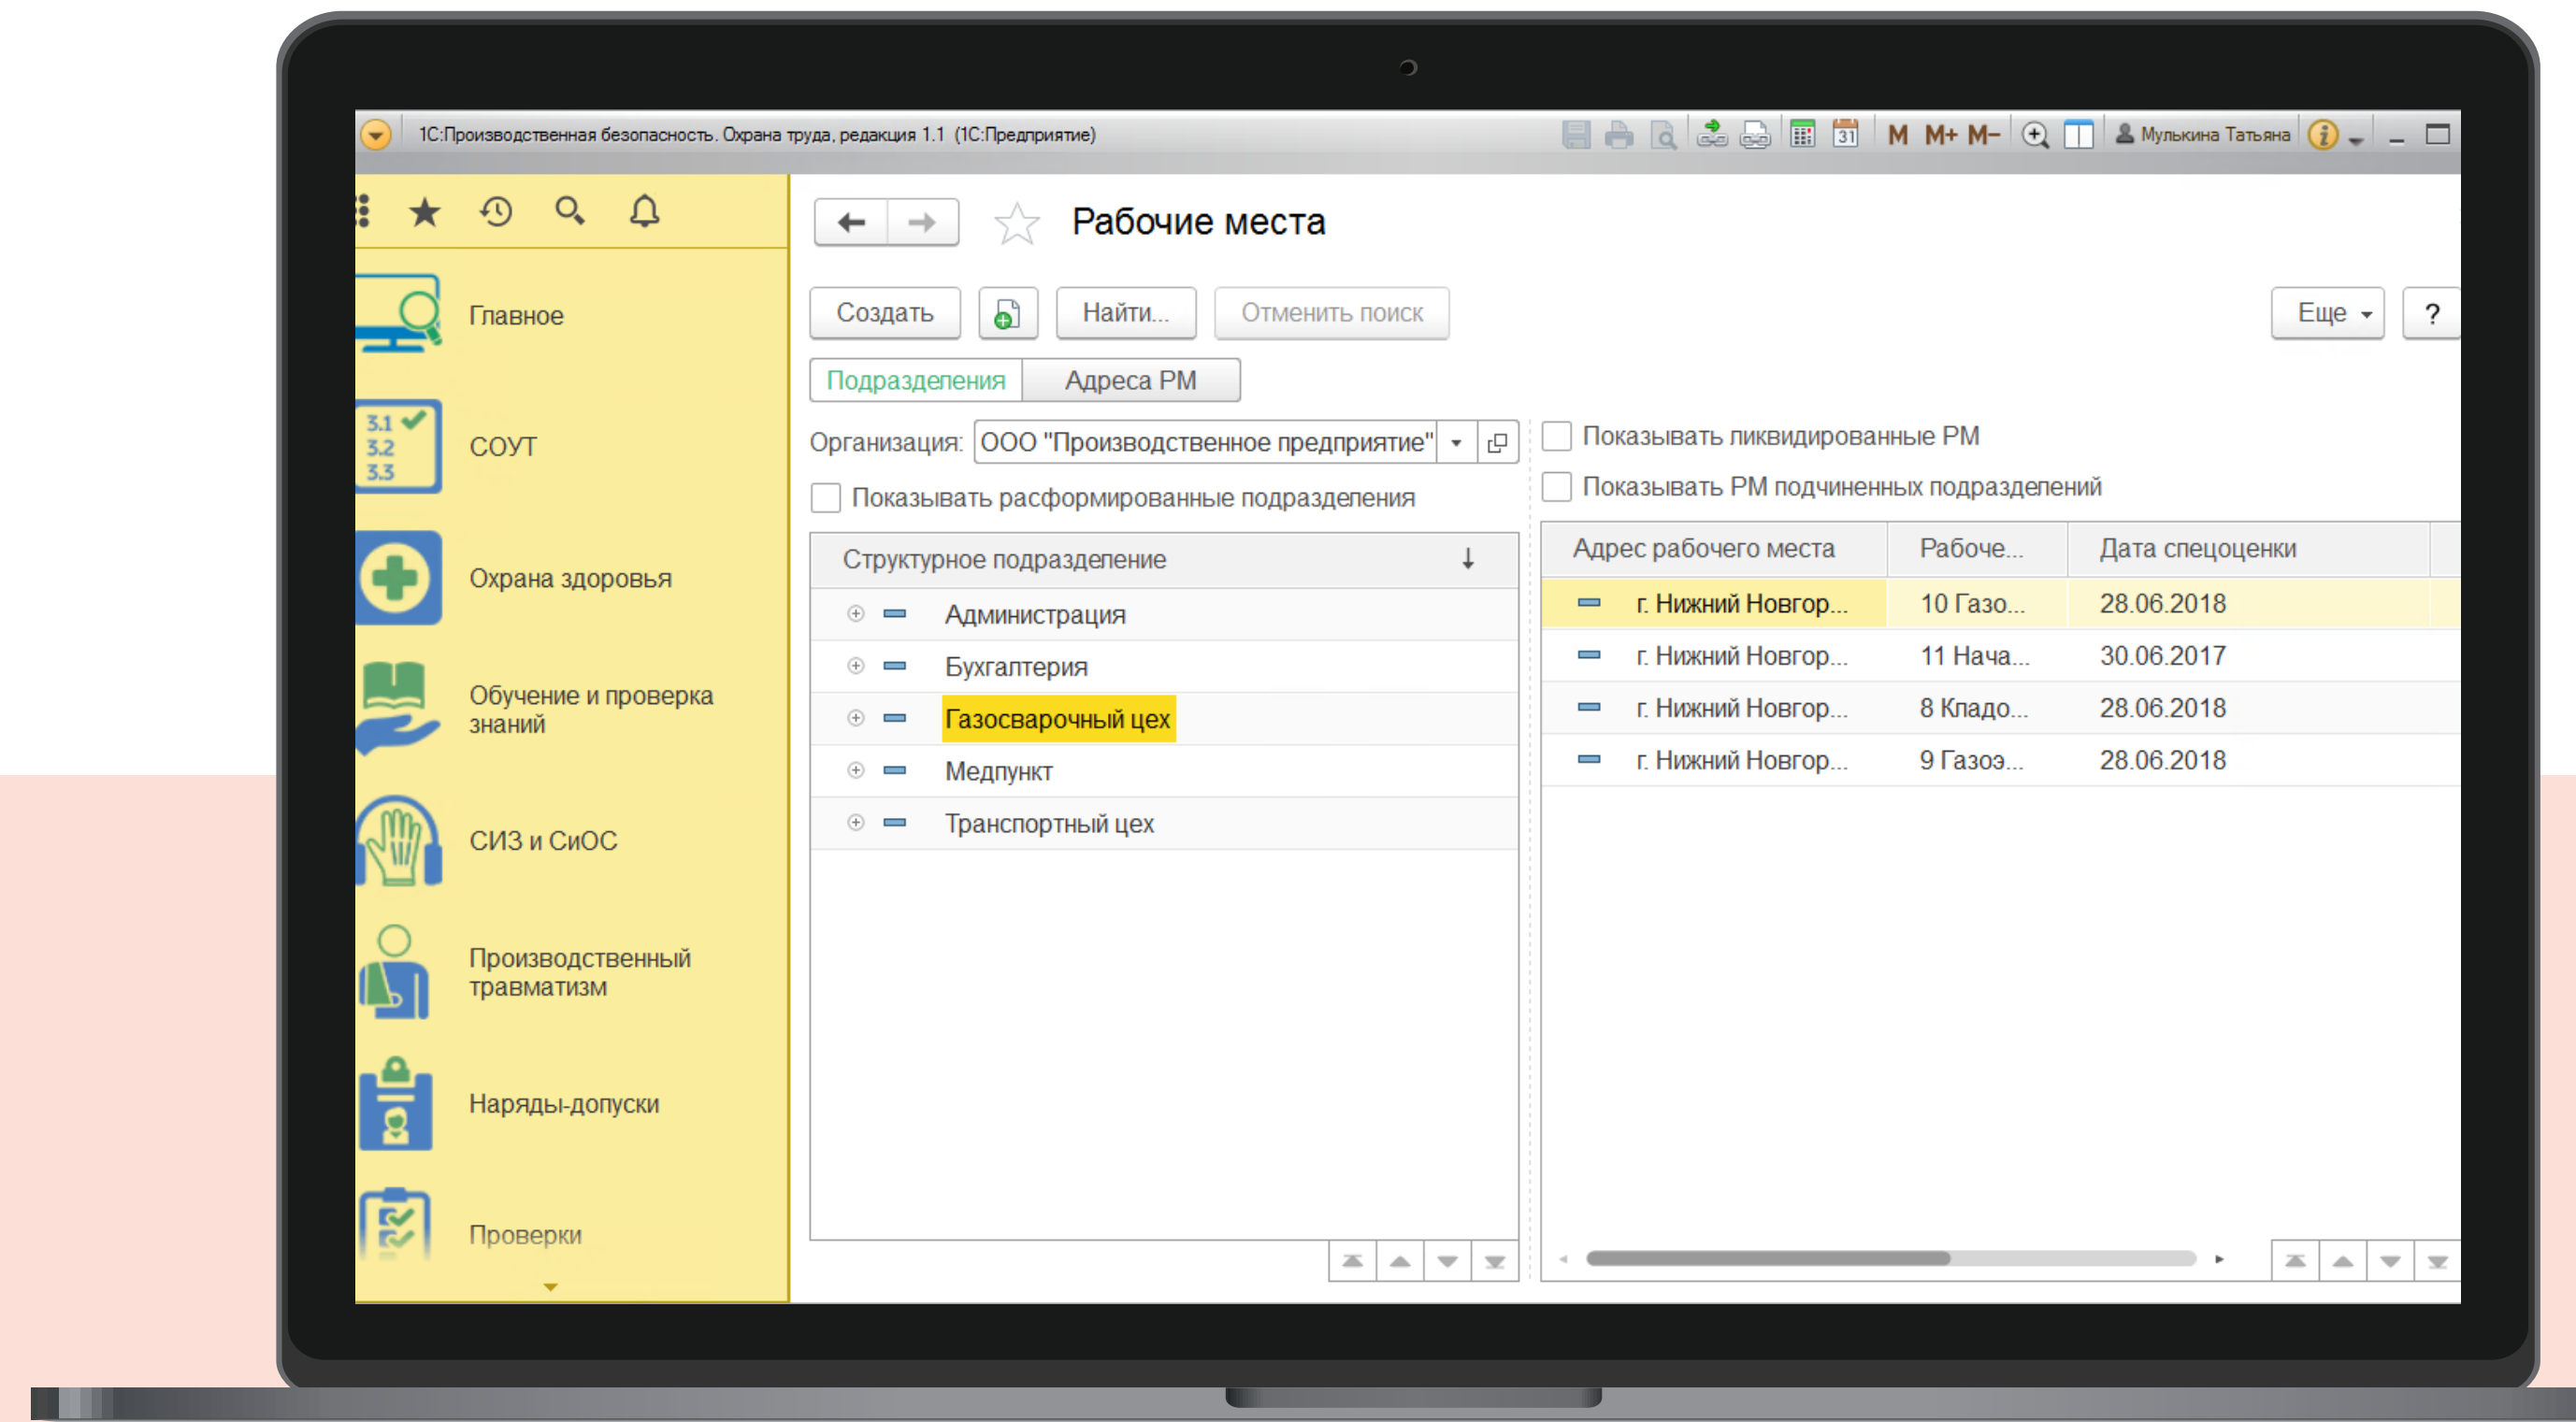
1С:Производственная безопасность. Охрана труда, редакция 1.1 (1С:Предприятие)

M M+ M− Мулькина Татьяна

Главное

СОУТ

3.1
3.2
3.3

Охрана здоровья

Обучение и проверка знаний

СИЗ и СиОС

Производственный травматизм

Наряды-допуски

Проверки

Рабочие места

Создать | Найти... | Отменить поиск | Еще | ?

Подразделения | Адреса РМ

Организация: ООО "Производственное предприятие"

Показывать расформированные подразделения

Показывать ликвидированные РМ

Показывать РМ подчиненных подразделений

| Структурное подразделение |
|---|
| Администрация |
| Бухгалтерия |
| Газосварочный цех |
| Медпункт |
| Транспортный цех |

| Адрес рабочего места | Рабоче... | Дата спецоценки |
|---|---|---|
| г. Нижний Новгор... | 10 Газо... | 28.06.2018 |
| г. Нижний Новгор... | 11 Нача... | 30.06.2017 |
| г. Нижний Новгор... | 8 Кладо... | 28.06.2018 |
| г. Нижний Новгор... | 9 Газоэ... | 28.06.2018 |